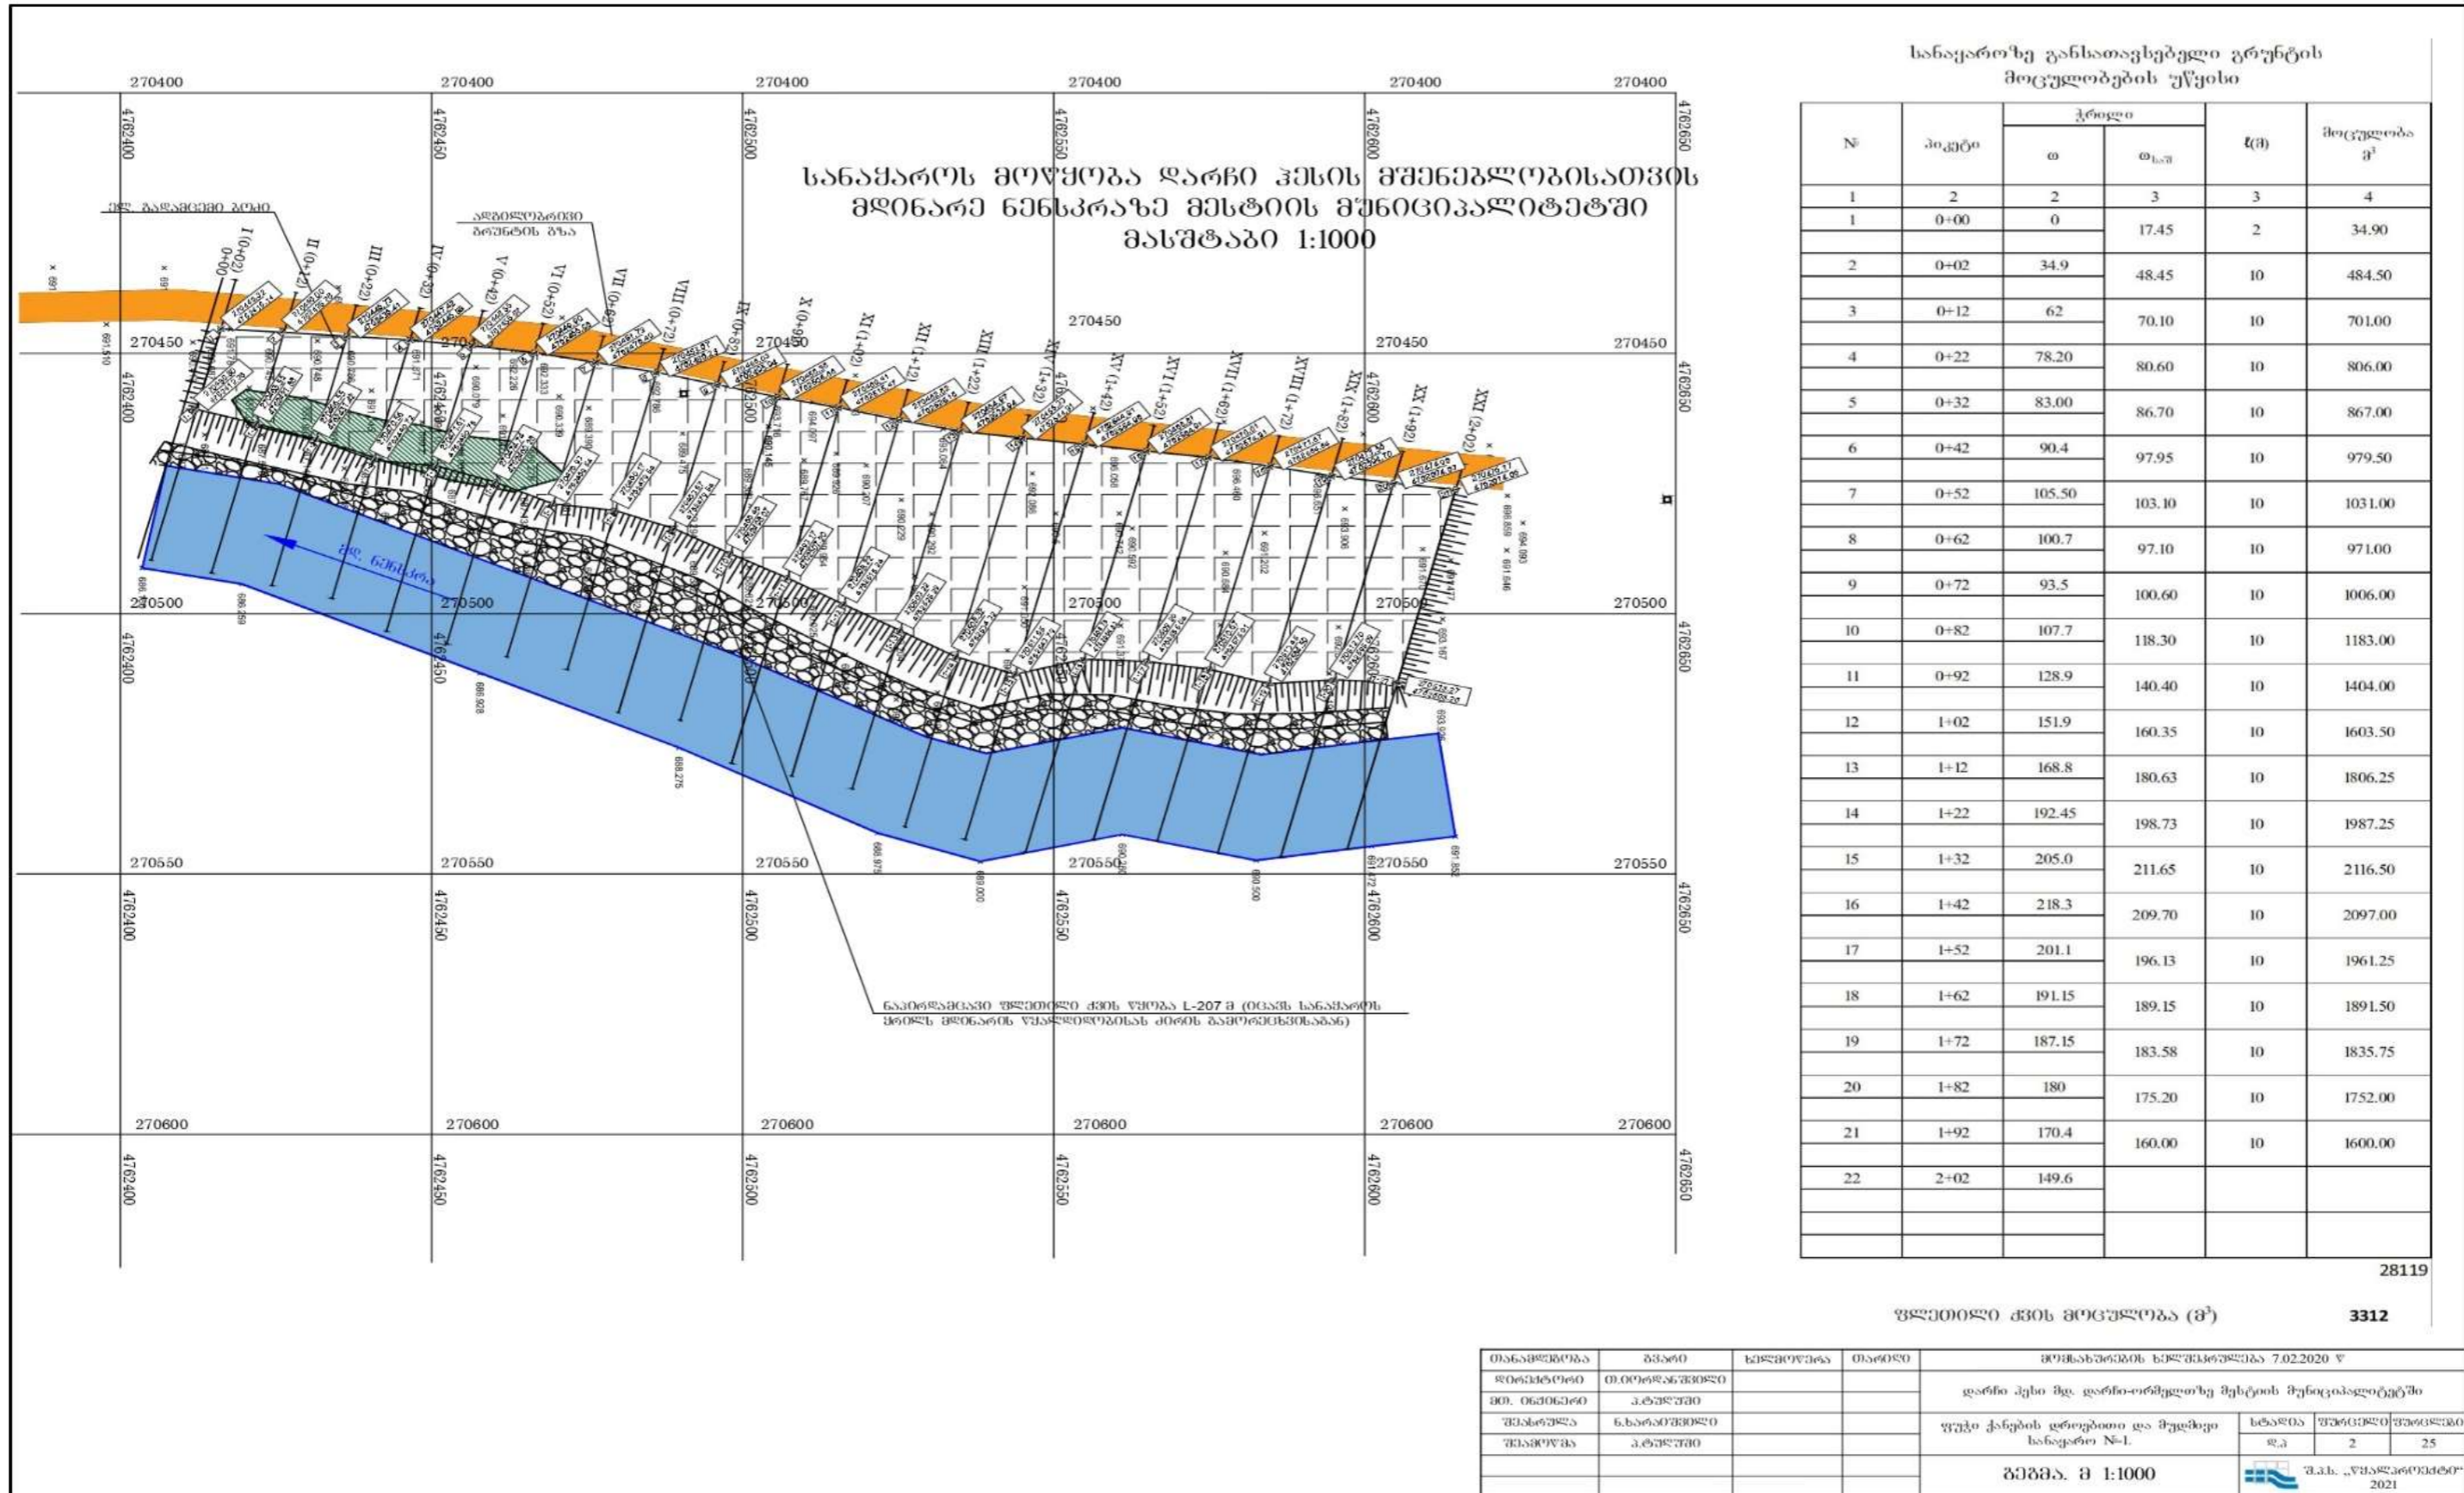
სანაყაროს მოწყობა დარჩი ჰესის მშენებლობისათვის მდინარე ნენსკრაზე მესტიის მუნიციპალიტეტში
მასშტაბი 1:1000

მდ. გადამცემი ხაზი

ადმინისტრაციის გრუნტის გზა

მდ. ნენსკრა

ნაპირდამცავი ფლეთილი ქვის წყობა L-207 მ (იცავს სანაყაროს ძირს მდინარის წყალდიდობისას ძირის გამორეცხვისაგან)

270400 270400 270400 270400 270400 270400
270450 270450 270450 270450 270450
270500 270500 270500 270500 270500 270500
270550 270550 270550 270550 270550 270550
270600 270600 270600 270600 270600 270600
4762400 4762450 4762500 4762550 4762600 4762650

სანაყაროზე განსათავსებელი გრუნტის მოცულობების უწყისი

| № | პიკეტი | ფართი ω | ფართი $ω_{საშ}$ | ℓ(მ) | მოცულობა $მ^3$ |
|---|---|---|---|---|---|
| 1 | 2 | 2 | 3 | 3 | 4 |
| 1 | 0+00 | 0 | 17.45 | 2 | 34.90 |
| 2 | 0+02 | 34.9 | 48.45 | 10 | 484.50 |
| 3 | 0+12 | 62 | 70.10 | 10 | 701.00 |
| 4 | 0+22 | 78.20 | 80.60 | 10 | 806.00 |
| 5 | 0+32 | 83.00 | 86.70 | 10 | 867.00 |
| 6 | 0+42 | 90.4 | 97.95 | 10 | 979.50 |
| 7 | 0+52 | 105.50 | 103.10 | 10 | 1031.00 |
| 8 | 0+62 | 100.7 | 97.10 | 10 | 971.00 |
| 9 | 0+72 | 93.5 | 100.60 | 10 | 1006.00 |
| 10 | 0+82 | 107.7 | 118.30 | 10 | 1183.00 |
| 11 | 0+92 | 128.9 | 140.40 | 10 | 1404.00 |
| 12 | 1+02 | 151.9 | 160.35 | 10 | 1603.50 |
| 13 | 1+12 | 168.8 | 180.63 | 10 | 1806.25 |
| 14 | 1+22 | 192.45 | 198.73 | 10 | 1987.25 |
| 15 | 1+32 | 205.0 | 211.65 | 10 | 2116.50 |
| 16 | 1+42 | 218.3 | 209.70 | 10 | 2097.00 |
| 17 | 1+52 | 201.1 | 196.13 | 10 | 1961.25 |
| 18 | 1+62 | 191.15 | 189.15 | 10 | 1891.50 |
| 19 | 1+72 | 187.15 | 183.58 | 10 | 1835.75 |
| 20 | 1+82 | 180 | 175.20 | 10 | 1752.00 |
| 21 | 1+92 | 170.4 | 160.00 | 10 | 1600.00 |
| 22 | 2+02 | 149.6 | | | |

28119

ფლეთილი ქვის მოცულობა ($მ^3$) 3312

| თანამდებობა | გვარი | ხელმოწერა | თარიღი | მოთხოვნების ხელშეკრულება 7.02.2020  წ |
|---|---|---|---|---|
| დირექტორი | თ.ოიორდანიშვილი | | | დარჩი ჰესი მდ. დარჩი-ნენსკრაზე მესტიის მუნიციპალიტეტში |
| მთ. ინჟინერი | პ.ტაღუშვი | | | |
| შეასრულა | ნ.ხარაიშვილი | | | ფუჭი ქანების დროებითი და მუდმივი სანაყარო №1. | სტადია დ.პ | ფურცელი 2 | ფურცლები 25 |
| შეამოწმა | პ.ტაღუშვი | | | გეგმა. მ 1:1000 | შ.პ.ს. „წყალპროექტი" 2021 |